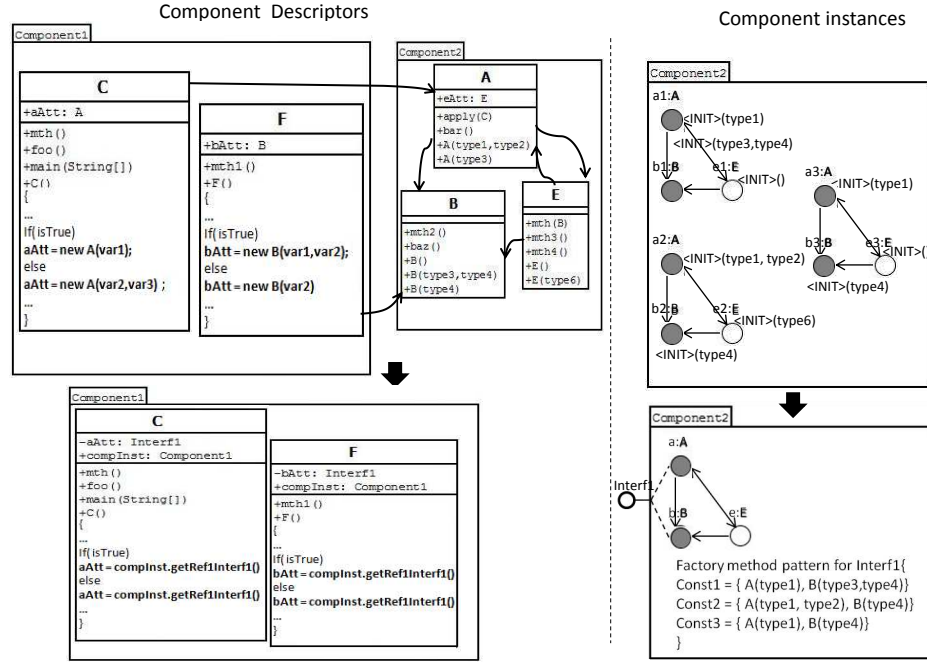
Component Descriptors

Component instances

Component1

C

+aAtt: A

+mth()
+foo()
+main(String[])
+C()
{
...
If( isTrue)
aAtt = new A(var1);
else
aAtt = new A(var2,var3) ;
...
}

F

+bAtt: B

+mth1()
+F()
{
...
If( isTrue)
bAtt = new B(var1,var2);
else
bAtt = new B(var2)
...
}

Component2

A

+eAtt: E

+apply(C)
+bar()
+A(type1,type2)
+A(type3)

B

+mth2()
+baz()
+B()
+B(type3,type4)
+B(type4)

E

+mth(B)
+mth3()
+mth4()
+E()
+E(type6)

Component2

a1:A
<INIT>(type1)
<INIT>(type3,type4)
b1:B
a1:E
<INIT>()
a3:A
<INIT>(type1)
b3:B
e3:E
<INIT>(
<INIT>(type4)
a2:A
<INIT>(type1, type2)
b2:B
e2:E
<INIT>(type6)
<INIT>(type4)

Component1

C

-aAtt: Interf1
+compInst: Component1

+mth()
+foo()
+main(String[])
+C()
{
...
If( isTrue)
aAtt = compInst.getRef1Interf1()
else
aAtt = compInst.getRef1Interf1()
...
}

F

-bAtt: Interf1
+compInst: Component1

+mth1()
+F()
{
...
If( isTrue)
bAtt = compInst.getRef1Interf1()
else
bAtt = compInst.getRef1Interf1()
...
}

Component2

a:A
Interf1
b:B
e:E

Factory method pattern for Interf1{
Const1 = { A(type1), B(type3,type4)}
Const2 = { A(type1, type2), B(type4)}
Const3 = { A(type1), B(type4)}
}